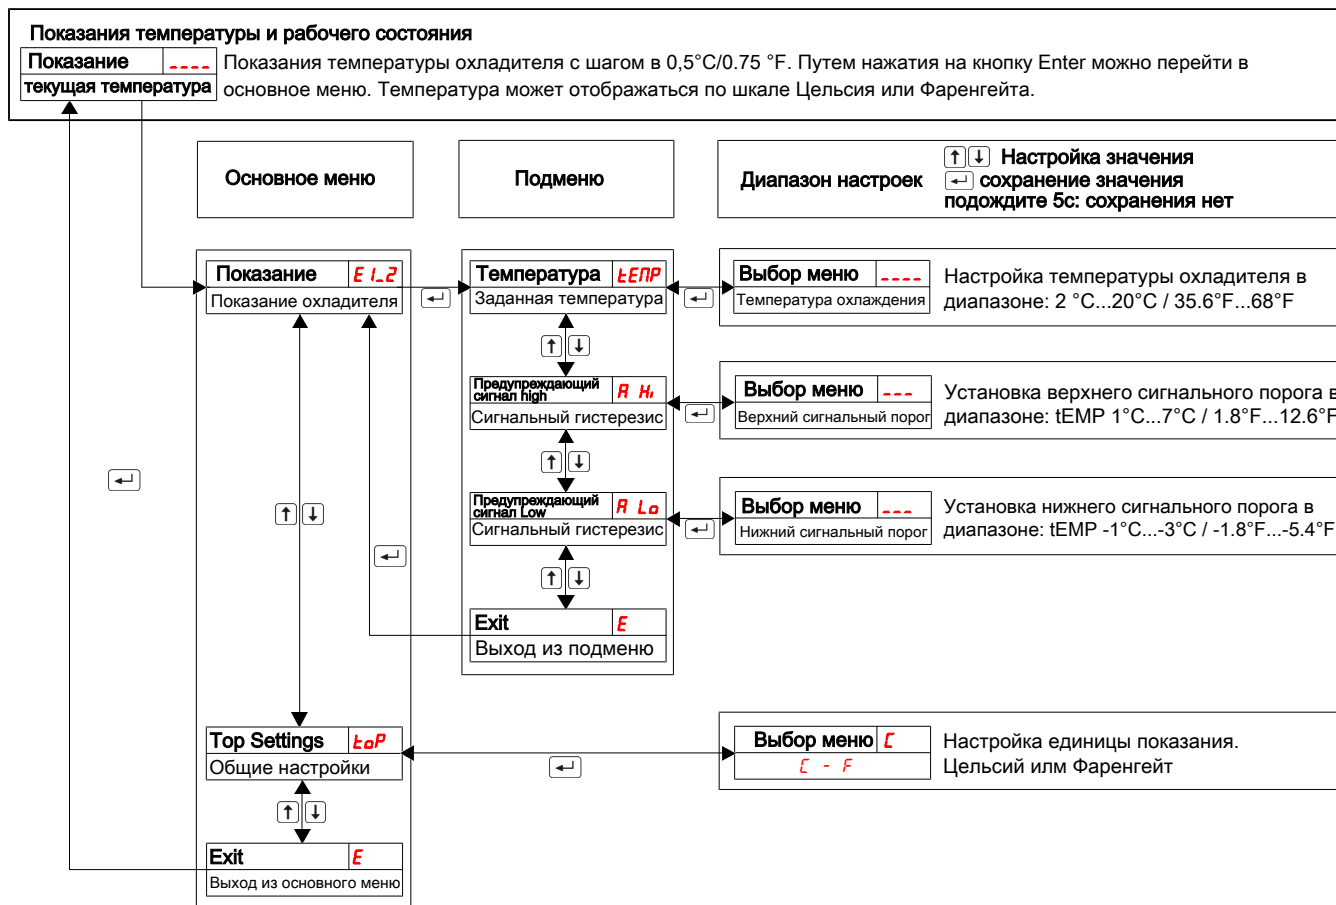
Показания температуры и рабочего состояния

Показание ----
текущая температура

Показания температуры охладителя с шагом в 0,5°C/0.75 °F. Путем нажатия на кнопку Enter можно перейти в основное меню. Температура может отображаться по шкале Цельсия или Фаренгейта.

Основное меню

Подменю

Диапазон настроек

↑↓ Настройка значения
↵ сохранение значения
подождите 5с: сохранения нет

Показание E1_2
Показание охладителя

↵

Температура tEMP
Заданная температура

↵

Выбор меню ----
Температура охлаждения

Настройка температуры охладителя в диапазоне: 2 °C...20°C / 35.6°F...68°F

↑↓

Предупреждающий сигнал high A Hi
Сигнальный гистерезис

↵

Выбор меню ---
Верхний сигнальный порог

Установка верхнего сигнального порога в диапазоне: tEMP 1°C...7°C / 1.8°F...12.6°F

↵

↑↓

↑↓

Предупреждающий сигнал Low A Lo
Сигнальный гистерезис

↵

Выбор меню ---
Нижний сигнальный порог

Установка нижнего сигнального порога в диапазоне: tEMP -1°C...-3°C / -1.8°F...-5.4°F

↵

↑↓

Exit E
Выход из подменю

Top Settings toP
Общие настройки

↵

Выбор меню C
C - F

Настройка единицы показания.
Цельсий илм Фаренгейт

↑↓

Exit E
Выход из основного меню